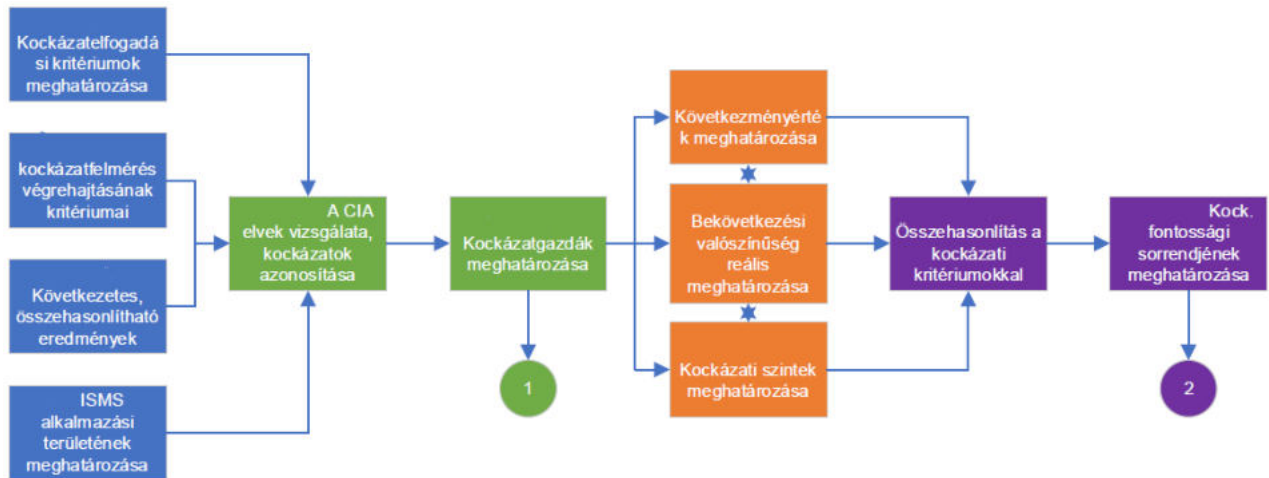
Kockázatelfogadási kritériumok meghatározása

kockázatfelmérés végrehajtásának kritériumai

Következetes, összehasonlítható eredmények

ISMS alkalmazási területének meghatározása

A CIA elvek vizsgálata, kockázatok azonosítása

Kockázatgazdák meghatározása

1

Következményérték meghatározása

Bekövetkezési valószínűség reális meghatározása

Kockázati szintek meghatározása

Összehasonlítás a kockázati kritériumokkal

Kock. fontossági sorrendjének meghatározása

2